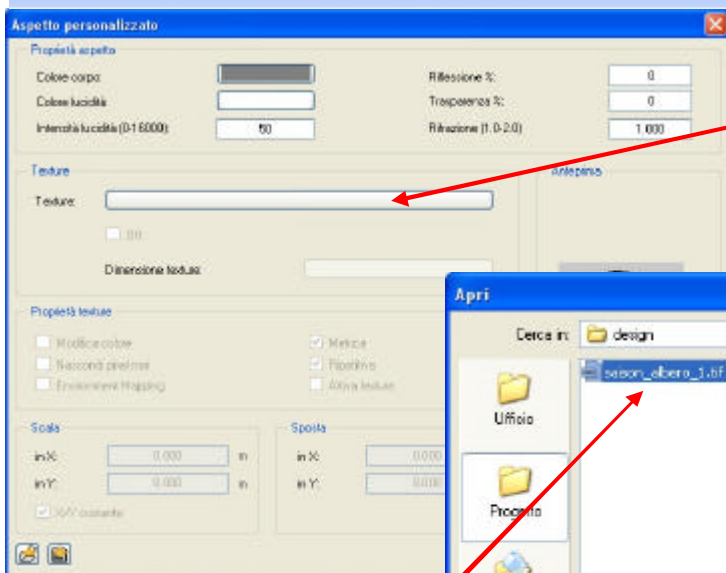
Aspetto personalizzato

Proprietà aspetto

Colore corpo:

Colore lucidità

Intensità lucidità (0-16000): 50

Riflessione %: 0

Trasparenza %: 0

Rifrazione (1.0-2.0) 1.000

Texture

Texture:

Bit

Dimensione texture:

Anteprima

Proprietà texture

Modifica colore

Nascondi pixel neri

Environment Mapping

Metrica

Ripetitiva

Attiva texture

Scala

in X: 0.000 m

in Y: 0.000 m

X/Y costante

Sposta

in X: 0.000

in Y: 0.000

Apri

Cerca in: design

Ufficio

Progetto

sason_albero_1.tif